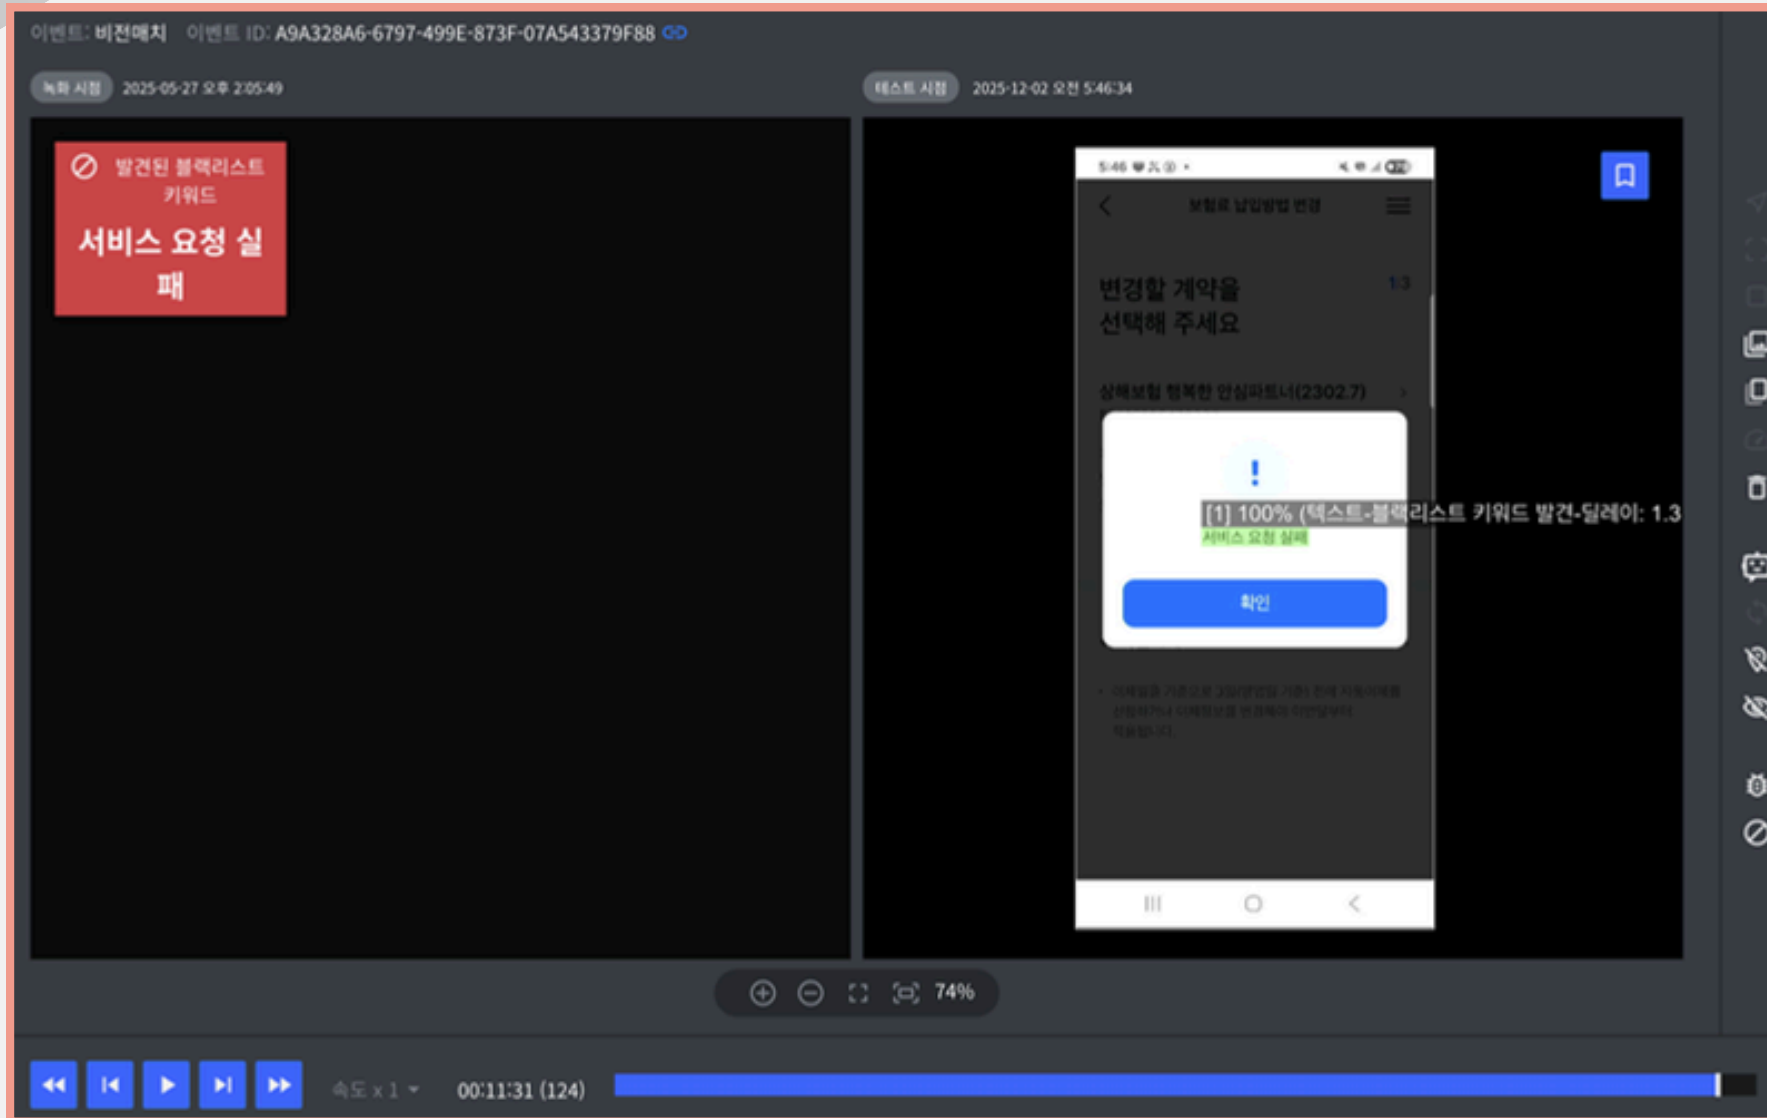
이벤트: 비전매치 이벤트 ID: A9A328A6-6797-499E-873F-07A543379F88

녹화 시점 2025-05-27 오후 2:05:49

테스트 시점 2025-12-02 오전 5:46:34

발견된 블랙리스트 키워드

서비스 요청 실패

5:46

보험료 납입방법 변경

변경할 계약을 선택해 주세요

1/3

상해보험 행복한 안심파트너(2302.7)

!

[1] 100% (텍스트-블랙리스트 키워드 발견-딜레이: 1.3

서비스 요청 실패

확인

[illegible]

74%

속도 x 1

00:11:31 (124)